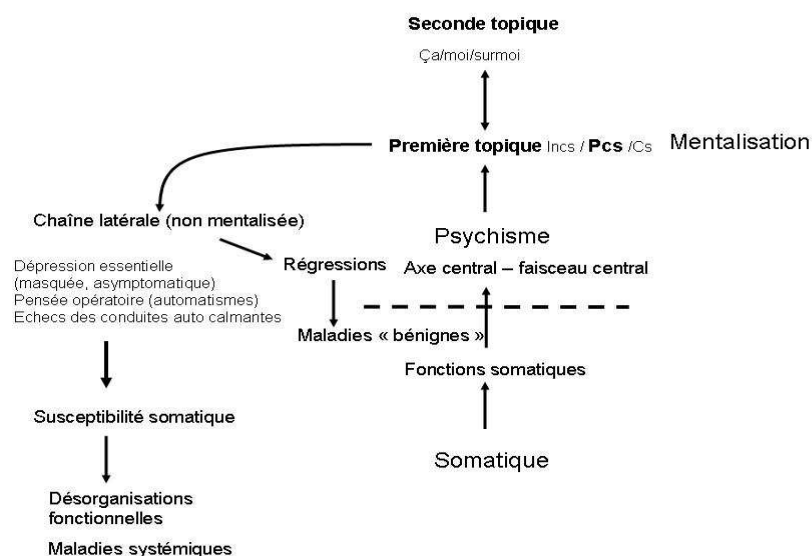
Seconde topique

Ça/moi/surmoi

Première topique Incs / Pcs /Cs

Mentalisation

Chaîne latérale (non mentalisée)

Psychisme

Dépression essentielle (masquée, asymptomatique)
Pensée opératoire (automatismes)
Echecs des conduites auto calmantes

Régressions

Axe central – faisceau central

Maladies « bénignes »

Fonctions somatiques

Susceptibilité somatique

Somatique

Désorganisations fonctionnelles

Maladies systémiques